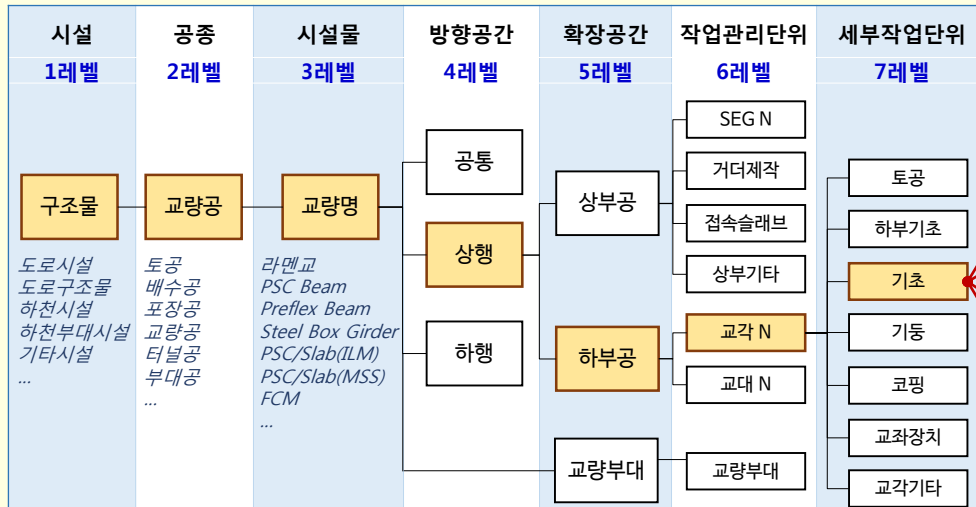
| 시설 | 공종 | 시설물 | 방향공간 | 확장공간 | 작업관리단위 | 세부작업단위 |
|---|---|---|---|---|---|---|
| 1레벨 | 2레벨 | 3레벨 | 4레벨 | 5레벨 | 6레벨 | 7레벨 |

구조물

도로시설
도로구조물
하천시설
하천부대시설
기타시설
...

교량공

토공
배수공
포장공
교량공
터널공
부대공
...

교량명

라멘교
PSC Beam
Preflex Beam
Steel Box Girder
PSC/Slab(ILM)
PSC/Slab(MSS)
FCM
...

공통

상행

하행

상부공

하부공

교량부대

SEG N

거더제작

접속슬래브

상부기타

교각 N

교대 N

교량부대

토공

하부기초

기초

기둥

코핑

교좌장치

교각기타